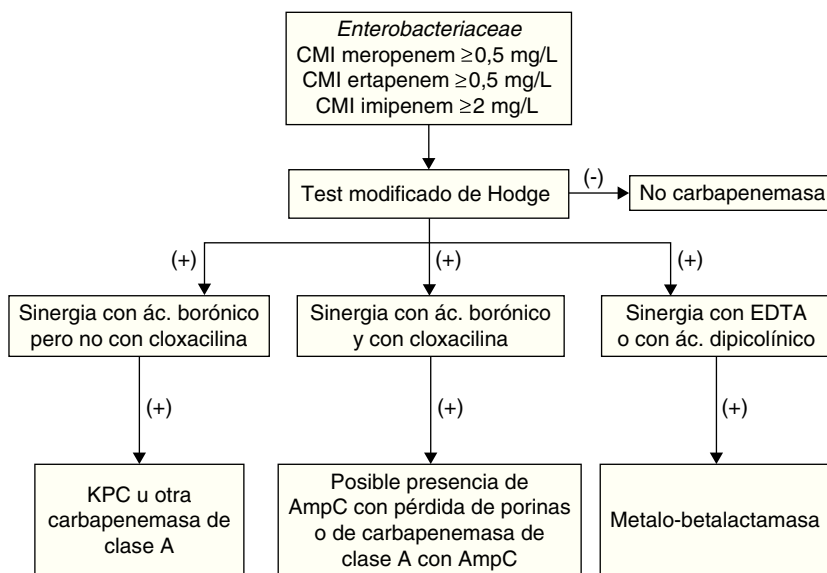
*Enterobacteriaceae*
CMI meropenem $\geq$0,5 mg/L
CMI ertapenem $\geq$0,5 mg/L
CMI imipenem $\geq$2 mg/L

Test modificado de Hodge

(-)

No carbapenemasa

(+)

(+)

(+)

Sinergia con ác. borónico pero no con cloxacilina

Sinergia con ác. borónico y con cloxacilina

Sinergia con EDTA o con ác. dipicolínico

(+)

(+)

(+)

KPC u otra carbapenemasa de clase A

Posible presencia de AmpC con pérdida de porinas o de carbapenemasa de clase A con AmpC

Metalo-betalactamasa